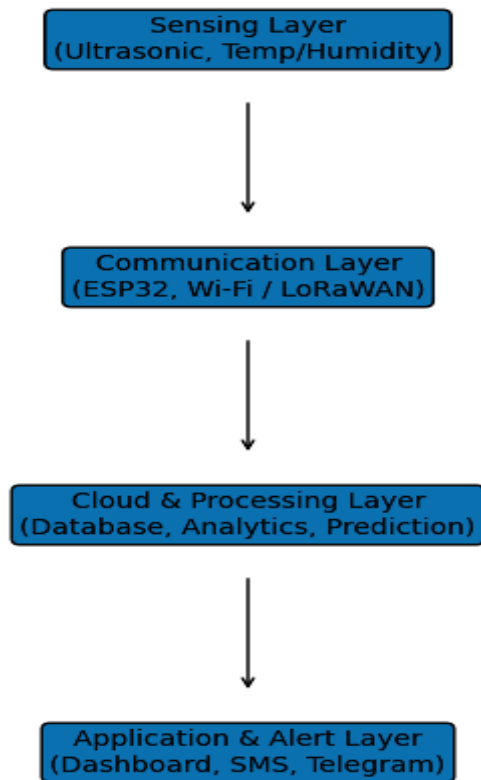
Sensing Layer
(Ultrasonic, Temp/Humidity)

Communication Layer
(ESP32, Wi-Fi / LoRaWAN)

Cloud & Processing Layer
(Database, Analytics, Prediction)

Application & Alert Layer
(Dashboard, SMS, Telegram)